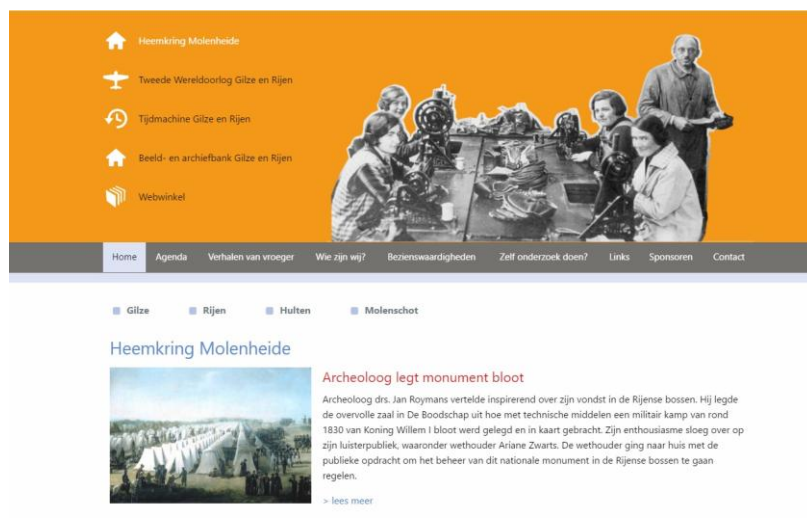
Heemkring Molenheide

Tweede Wereldoorlog Gilze en Rijen

Tijdmachine Gilze en Rijen

Beeld- en archiefbank Gilze en Rijen

Webwinkel

Home | Agenda | Verhalen van vroeger | Wie zijn wij? | Bezienswaardigheden | Zelf onderzoek doen? | Links | Sponsoren | Contact

Gilze | Rijen | Hulten | Molenschot

Heemkring Molenheide

Archeoloog legt monument bloot

Archeoloog drs. Jan Roymans vertelde inspirerend over zijn vondst in de Rijense bossen. Hij legde de overvolle zaal in De Boodschap uit hoe met technische middelen een militair kamp van rond 1830 van Koning Willem I bloot werd gelegd en in kaart gebracht. Zijn enthousiasme sloeg over op zijn luisterpubliek, waaronder wethouder Ariane Zwarts. De wethouder ging naar huis met de publieke opdracht om het beheer van dit nationale monument in de Rijense bossen te gaan regelen.

> lees meer